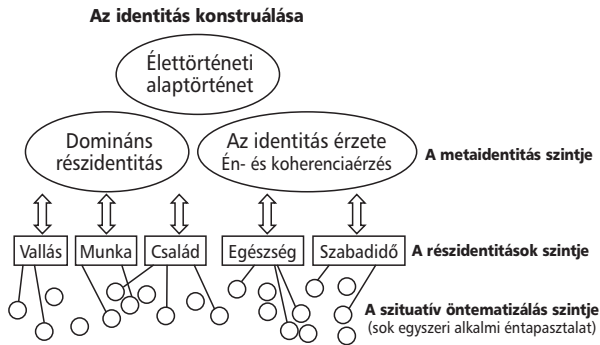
Az identitás konstruálása

Élettörténeti alaptörténet

Domináns részidentitás

Az identitás érzete
Én- és koherenciaérzés

A metaidentitás szintje

Vallás

Munka

Család

Egészség

Szabadidő

A részidentitások szintje

A szituatív öntematizálás szintje
(sok egyszeri alkalmi éntapasztalat)